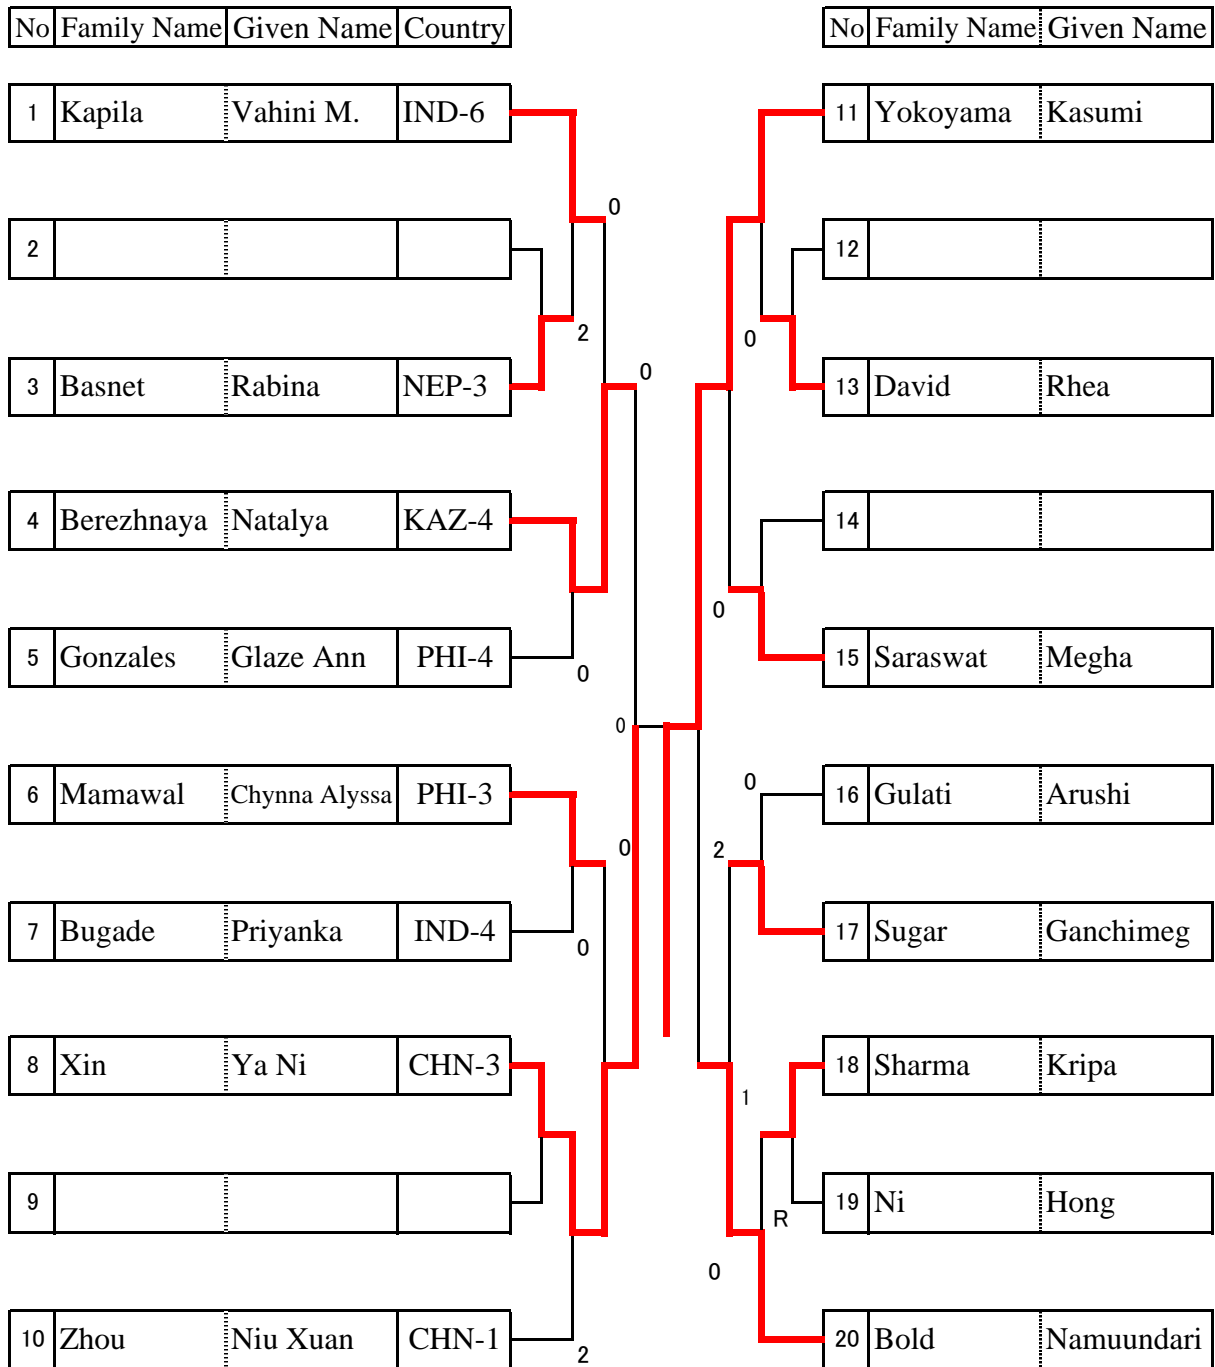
| No | Family Name | Given Name | Country |
|---|---|---|---|
| 1 | Kapila | Vahini M. | IND-6 |
| 2 | | | |
| 3 | Basnet | Rabina | NEP-3 |
| 4 | Berezhnaya | Natalya | KAZ-4 |
| 5 | Gonzales | Glaze Ann | PHI-4 |
| 6 | Mamawal | Chynna Alyssa | PHI-3 |
| 7 | Bugade | Priyanka | IND-4 |
| 8 | Xin | Ya Ni | CHN-3 |
| 9 | | | |
| 10 | Zhou | Niu Xuan | CHN-1 |

| No | Family Name | Given Name |
|---|---|---|
| 11 | Yokoyama | Kasumi |
| 12 | | |
| 13 | David | Rhea |
| 14 | | |
| 15 | Saraswat | Megha |
| 16 | Gulati | Arushi |
| 17 | Sugar | Ganchimeg |
| 18 | Sharma | Kripa |
| 19 | Ni | Hong |
| 20 | Bold | Namuundari |

0
2
0
0
0
0
0
0
2
0
0
0
2
1
R
0